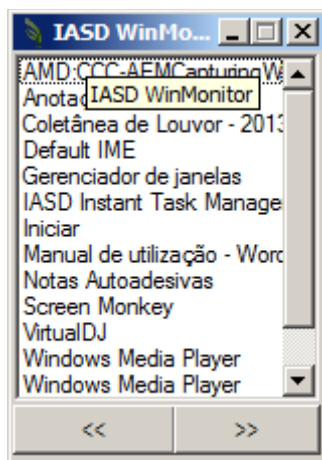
IASD WinMo...

AMD:CCC-AEMCapturingW
Anotac
IASD WinMonitor
Coletânea de Louvor - 2013
Default IME
Gerenciador de janelas
IASD Instant Task Manage
Iniciar
Manual de utilização - Word
Notas Autoadesivas
Screen Monkey
VirtualDJ
Windows Media Player
Windows Media Player

<<
>>